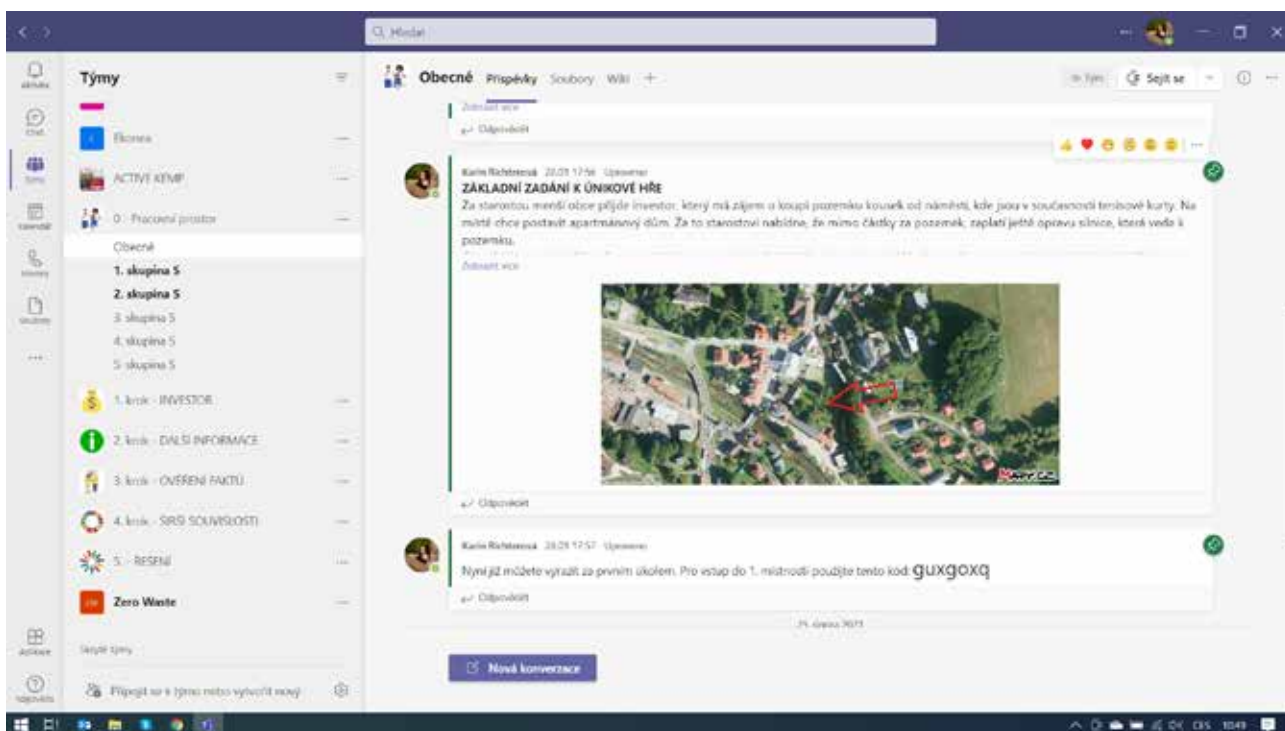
Q Hledat

Aktivita
Chat
Týmy
Kalendář
Hovory
Soubory
...
Aplikace
Nápověda

Týmy

Ekonea
ACTIVE KEMP
0 - Pracovní prostor
Obecné
1. skupina 5
2. skupina 5
3. skupina 5
4. skupina 5
5. skupina 5
1. krok - INVESTOR
2. krok - DALŠÍ INFORMACE
3. krok - OVĚŘENÍ FAKTŮ
4. krok - ŠIRŠÍ SOUVISLOSTI
5. - ŘEŠENÍ
Zero Waste

Skryté týmy
Připojit se k týmu nebo vytvořit nový

Obecné Příspěvky Soubory Wiki +

Sejít se

Zobrazit více
Odpovědět

Karin Richterová 20.01 17:56 Upraveno
ZÁKLADNÍ ZADÁNÍ K ÚNIKOVÉ HŘE
Za starostou menší obce přijde investor, který má zájem o koupi pozemku kousek od náměstí, kde jsou v současnosti tenisové kurty. Na místě chce postavit apartmánový dům. Za to starostovi nabídne, že mimo částky za pozemek, zaplatí ještě opravu silnice, která vede k pozemku.
Zobrazit více

Odpovědět

Karin Richterová 20.01 17:57 Upraveno
Nyní již můžete vyrazit za prvním úkolem. Pro vstup do 1. místnosti použijte tento kód: guxgoxq
Odpovědět

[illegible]

Nová konverzace

CS 10:49